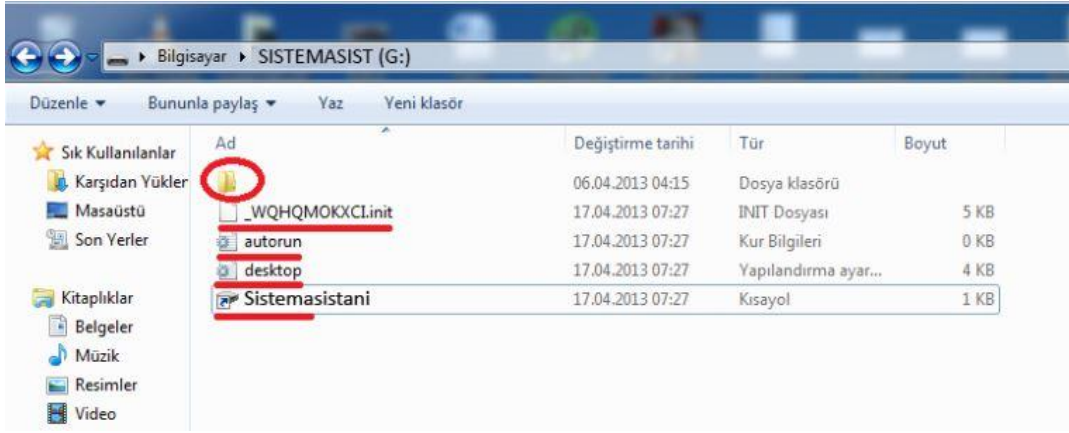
Bilgisayar ▸ SISTEMASIST (G:)

Düzenle ▾ Bununla paylaş ▾ Yaz Yeni klasör

Sık Kullanılanlar
Karşıdan Yükler
Masaüstü
Son Yerler

Kitaplıklar
Belgeler
Müzik
Resimler
Video

| Ad | Değiştirme tarihi | Tür | Boyut |
|---|---|---|---|
| | 06.04.2013 04:15 | Dosya klasörü | |
| _WQHQMOKXCI.init | 17.04.2013 07:27 | INIT Dosyası | 5 KB |
| autorun | 17.04.2013 07:27 | Kur Bilgileri | 0 KB |
| desktop | 17.04.2013 07:27 | Yapılandırma ayar... | 4 KB |
| Sistemasistani | 17.04.2013 07:27 | Kısayol | 1 KB |